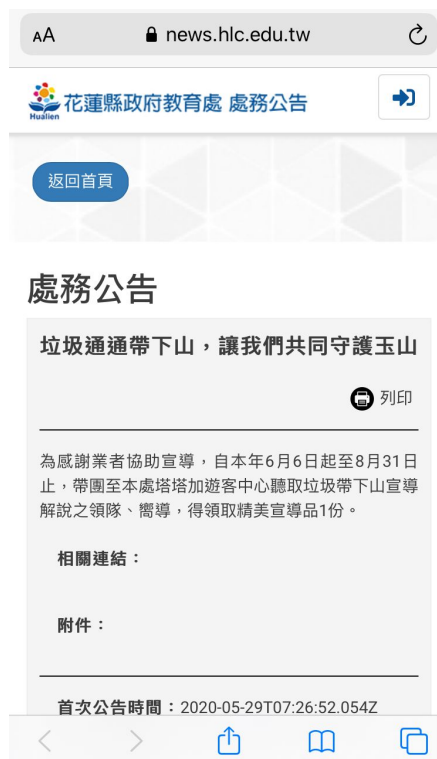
AA news.hlc.edu.tw

Hualien 花蓮縣政府教育處 處務公告

返回首頁

處務公告

垃圾通通帶下山，讓我們共同守護玉山

列印

為感謝業者協助宣導，自本年6月6日起至8月31日止，帶團至本處塔塔加遊客中心聽取垃圾帶下山宣導解說之領隊、嚮導，得領取精美宣導品1份。

相關連結：

附件：

首次公告時間：2020-05-29T07:26:52.054Z